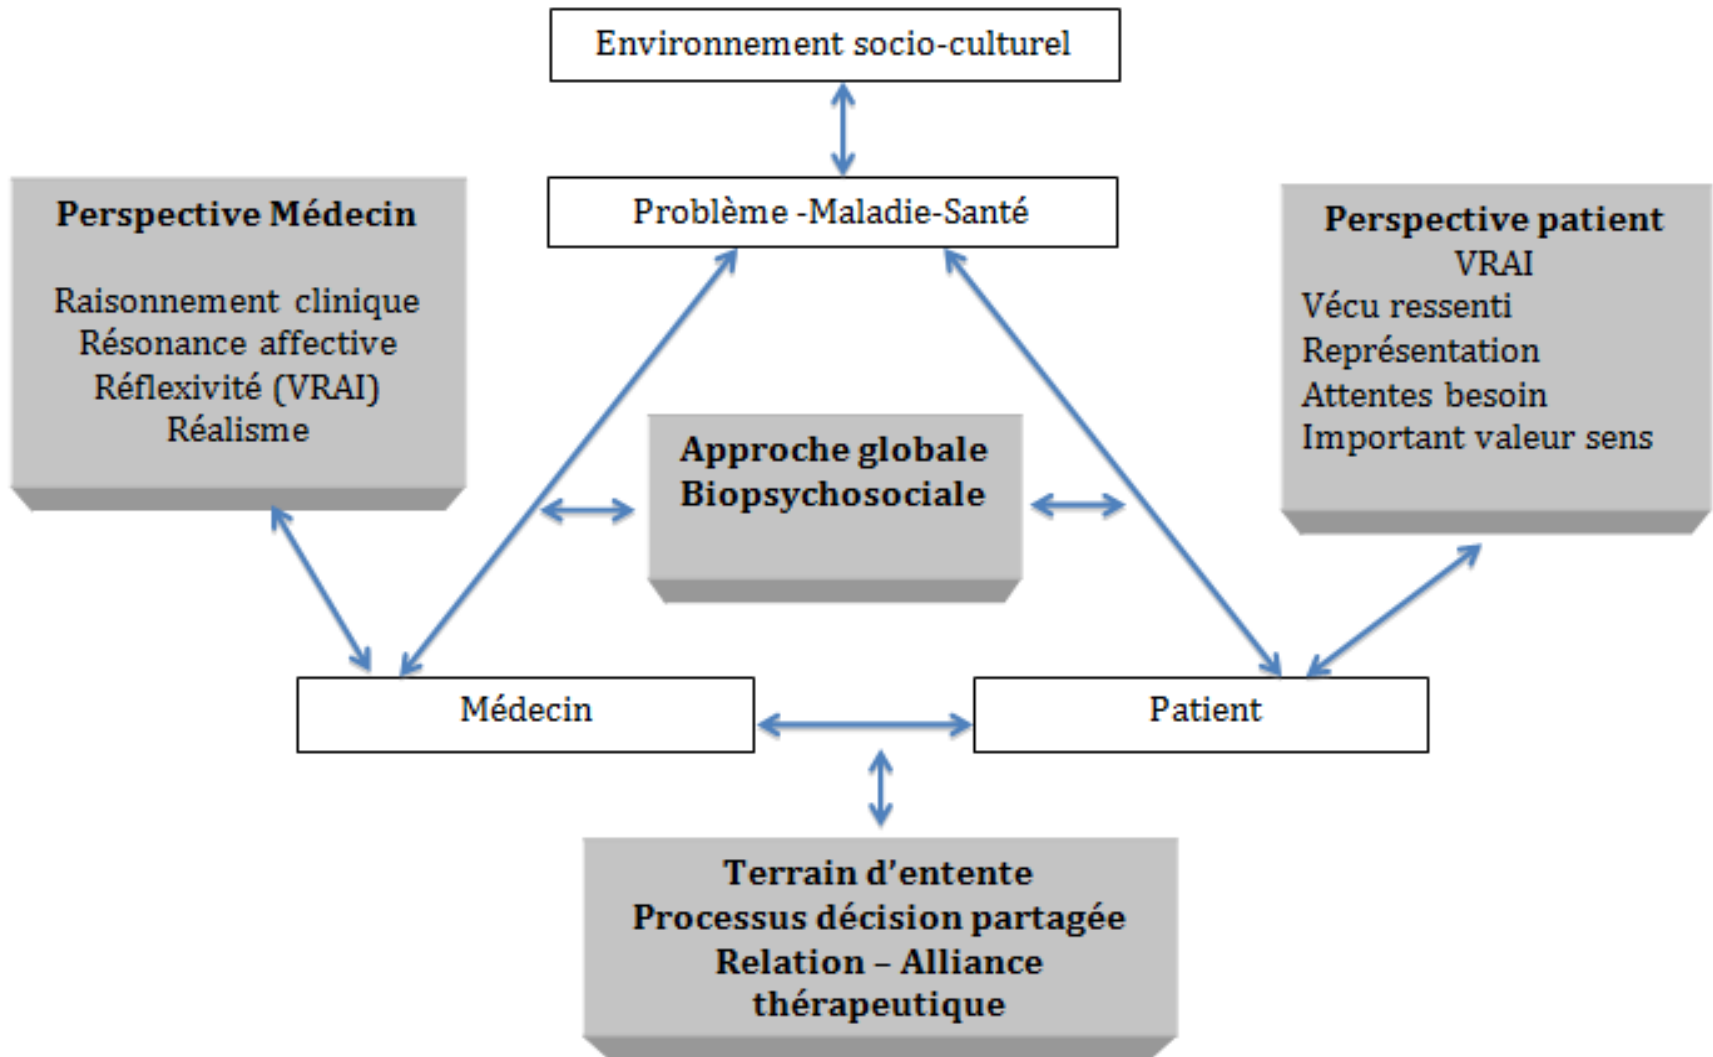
Environnement socio-culturel

Perspective Médecin

Raisonnement clinique
Résonance affective
Réflexivité (VRAI)
Réalisme

Problème -Maladie-Santé

Perspective patient
VRAI
Vécu ressenti
Représentation
Attentes besoin
Important valeur sens

Approche globale
Biopsychosociale

Médecin

Patient

Terrain d'entente
Processus décision partagée
Relation – Alliance thérapeutique